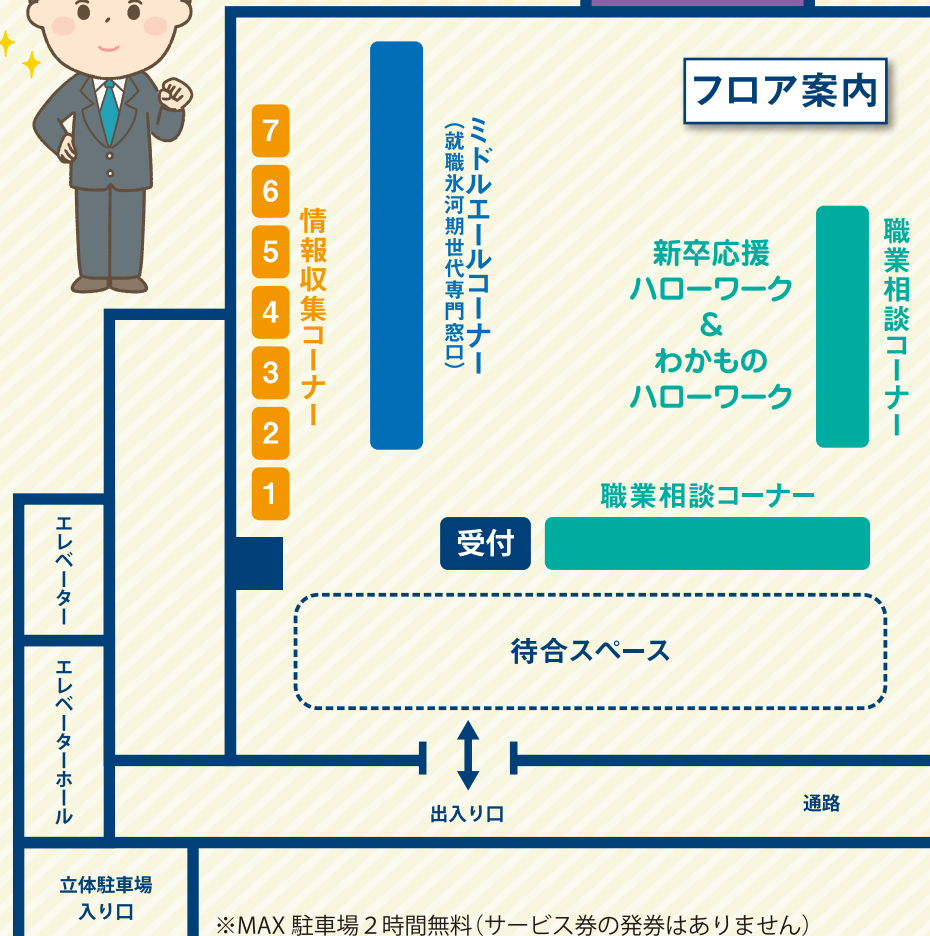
フロア案内

7
6
5
4
3
2
1

情報収集コーナー

ミドルエールコーナー
(就職氷河期世代専門窓口)

新卒応援
ハローワーク
&
わかもの
ハローワーク

職業相談コーナー

職業相談コーナー

受付

待合スペース

エレベーター

エレベーターホール

出入り口

通路

立体駐車場
入り口

※MAX 駐車場２時間無料(サービス券の発券はありません)